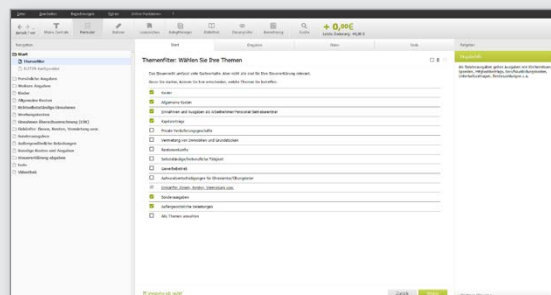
Themenfilter: Wählen Sie Ihre Themen

Kinder
Allgemeine Kosten
Einnahmen und Ausgaben als Arbeitnehmer
Krankenkasse
Private Versicherungsverträge
Vermietung von Immobilien und Grundstücken
Renteneinkünfte
Selbstständige/freiberufliche Tätigkeit
Gewerbebetrieb
Sonderausgaben
Außergewöhnliche Belastungen
Alle Themen anzeigen

Start
Themenfilter
Persönliche Angaben
Weitere Angaben
Kinder
Allgemeine Kosten
Krankenkasse
Renteneinkünfte
Sonderausgaben
Außergewöhnliche Belastungen
Steuerermäßigung abgeben

Zurück
Weiter

+ 0,00€